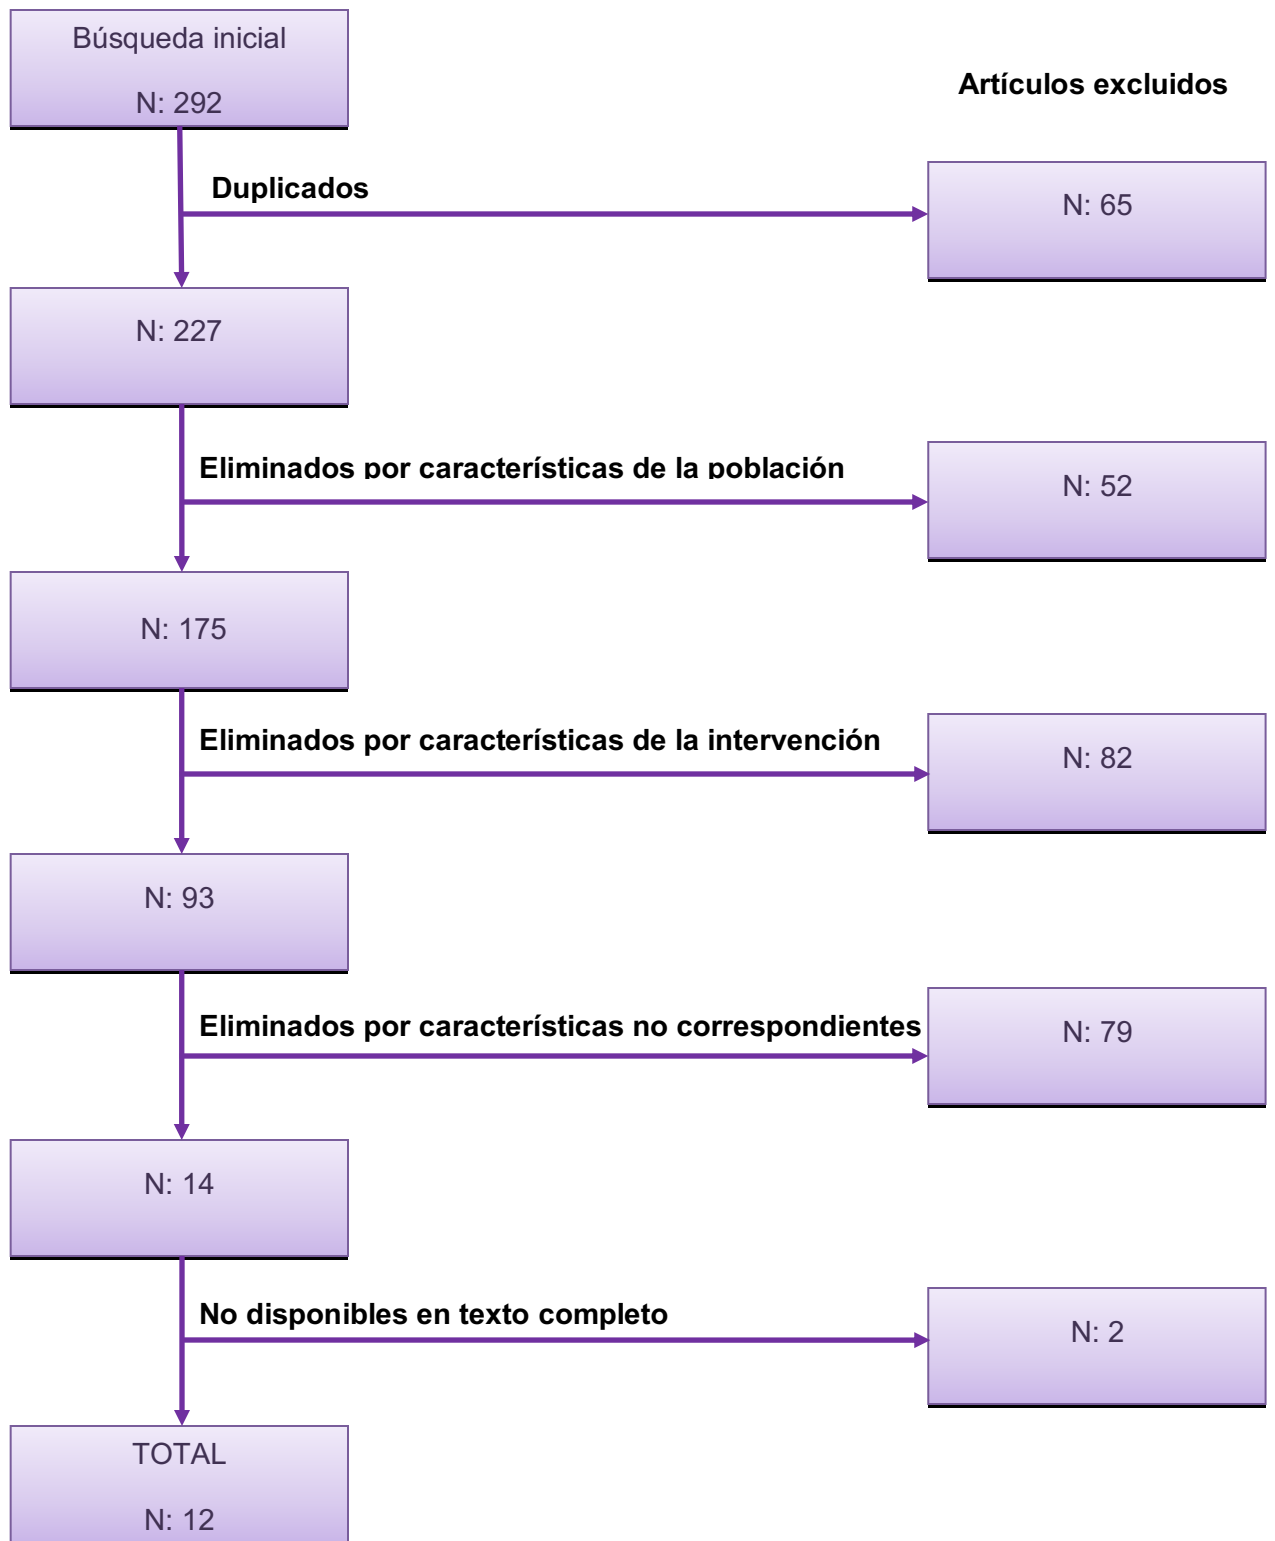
Búsqueda inicial

N: 292

Artículos excluidos

Duplicados

N: 65

N: 227

Eliminados por características de la población

N: 52

N: 175

Eliminados por características de la intervención

N: 82

N: 93

Eliminados por características no correspondientes

N: 79

N: 14

No disponibles en texto completo

N: 2

TOTAL

N: 12